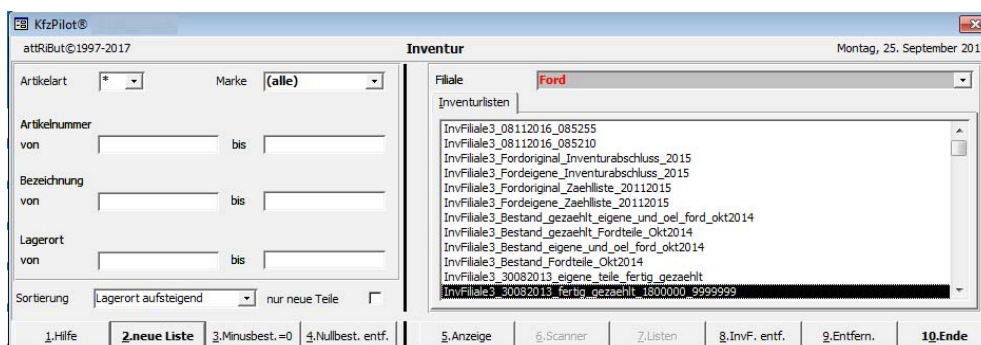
KfzPilot®

attRiBut©1997-2017

Inventur

Montag, 25. September 201

Artikelart * 

Marke (alle)

Artikelnummer

von bis

Bezeichnung

von bis

Lagerort

von bis

Sortierung Lagerort aufsteigend nur neue Teile

Filiale Ford

Inventurlisten

InvFiliale3_08112016_085255
InvFiliale3_08112016_085210
InvFiliale3_Fordoriginal_Inventurabschluss_2015
InvFiliale3_Fordeigene_Inventurabschluss_2015
InvFiliale3_Fordoriginal_Zaehlliste_20112015
InvFiliale3_Fordeigene_Zaehlliste_20112015
InvFiliale3_Bestand_gezaehlt_eigene_und_oel_ford_okt2014
InvFiliale3_Bestand_gezaehlt_Fordteile_Okt2014
InvFiliale3_Bestand_eigene_und_oel_ford_okt2014
InvFiliale3_Bestand_Fordteile_Okt2014
InvFiliale3_30082013_eigene_teile_fertig_gezaehlt
InvFiliale3_30082013_fertig_gezaehlt_1800000_9999999

1.Hilfe | 2.neue Liste | 3.Minusbest.=0 | 4.Nullbest. entf. | 5.Anzeige | 6.Scanner | 7.Listen | 8.InvF. entf. | 9.Entfern. | 10.Ende